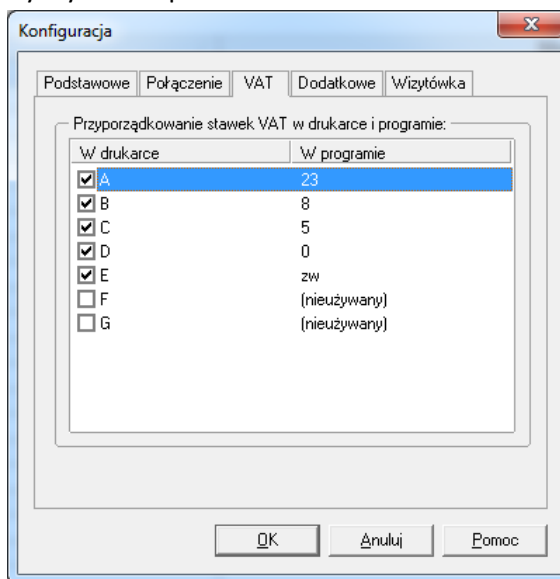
Konfiguracja

Podstawowe | Połączenie | VAT | Dodatkowe | Wizytówka

Przyporządkowanie stawek VAT w drukarce i programie:

| W drukarce | W programie |
|---|---|
| ☑ A | 23 |
| ☑ B | 8 |
| ☑ C | 5 |
| ☑ D | 0 |
| ☑ E | zw |
| ☐ F | (nieużywany) |
| ☐ G | (nieużywany) |

OK | Anuluj | Pomoc